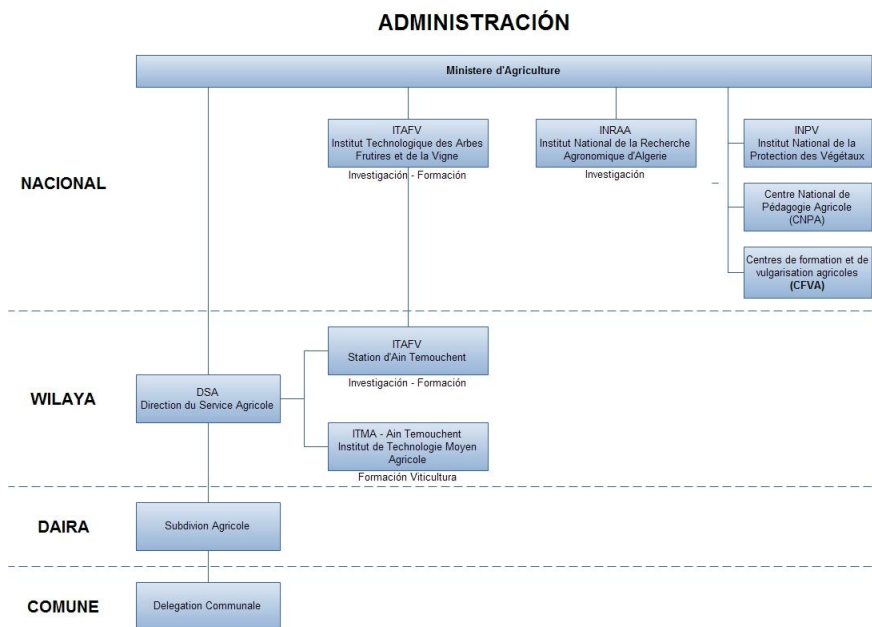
ADMINISTRACIÓN

Ministere d'Agriculture

NACIONAL

ITAFV
Institut Technologique des Arbes Frutires et de la Vigne
Investigación - Formación

INRAA
Institut National de la Recherche Agronomique d'Algerie
Investigación

INPV
Institut National de la Protection des Végétaux

Centre National de Pédagogie Agricole (CNPA)

Centres de formation et de vulgarisation agricoles (CFVA)

WILAYA

DSA
Direction du Service Agricole

ITAFV
Station d'Ain Temouchent
Investigación - Formación

ITMA - Ain Temouchent
Institut de Technologie Moyen Agricole
Formación Viticultura

DAIRA

Subdivion Agricole

COMUNE

Delegation Communale